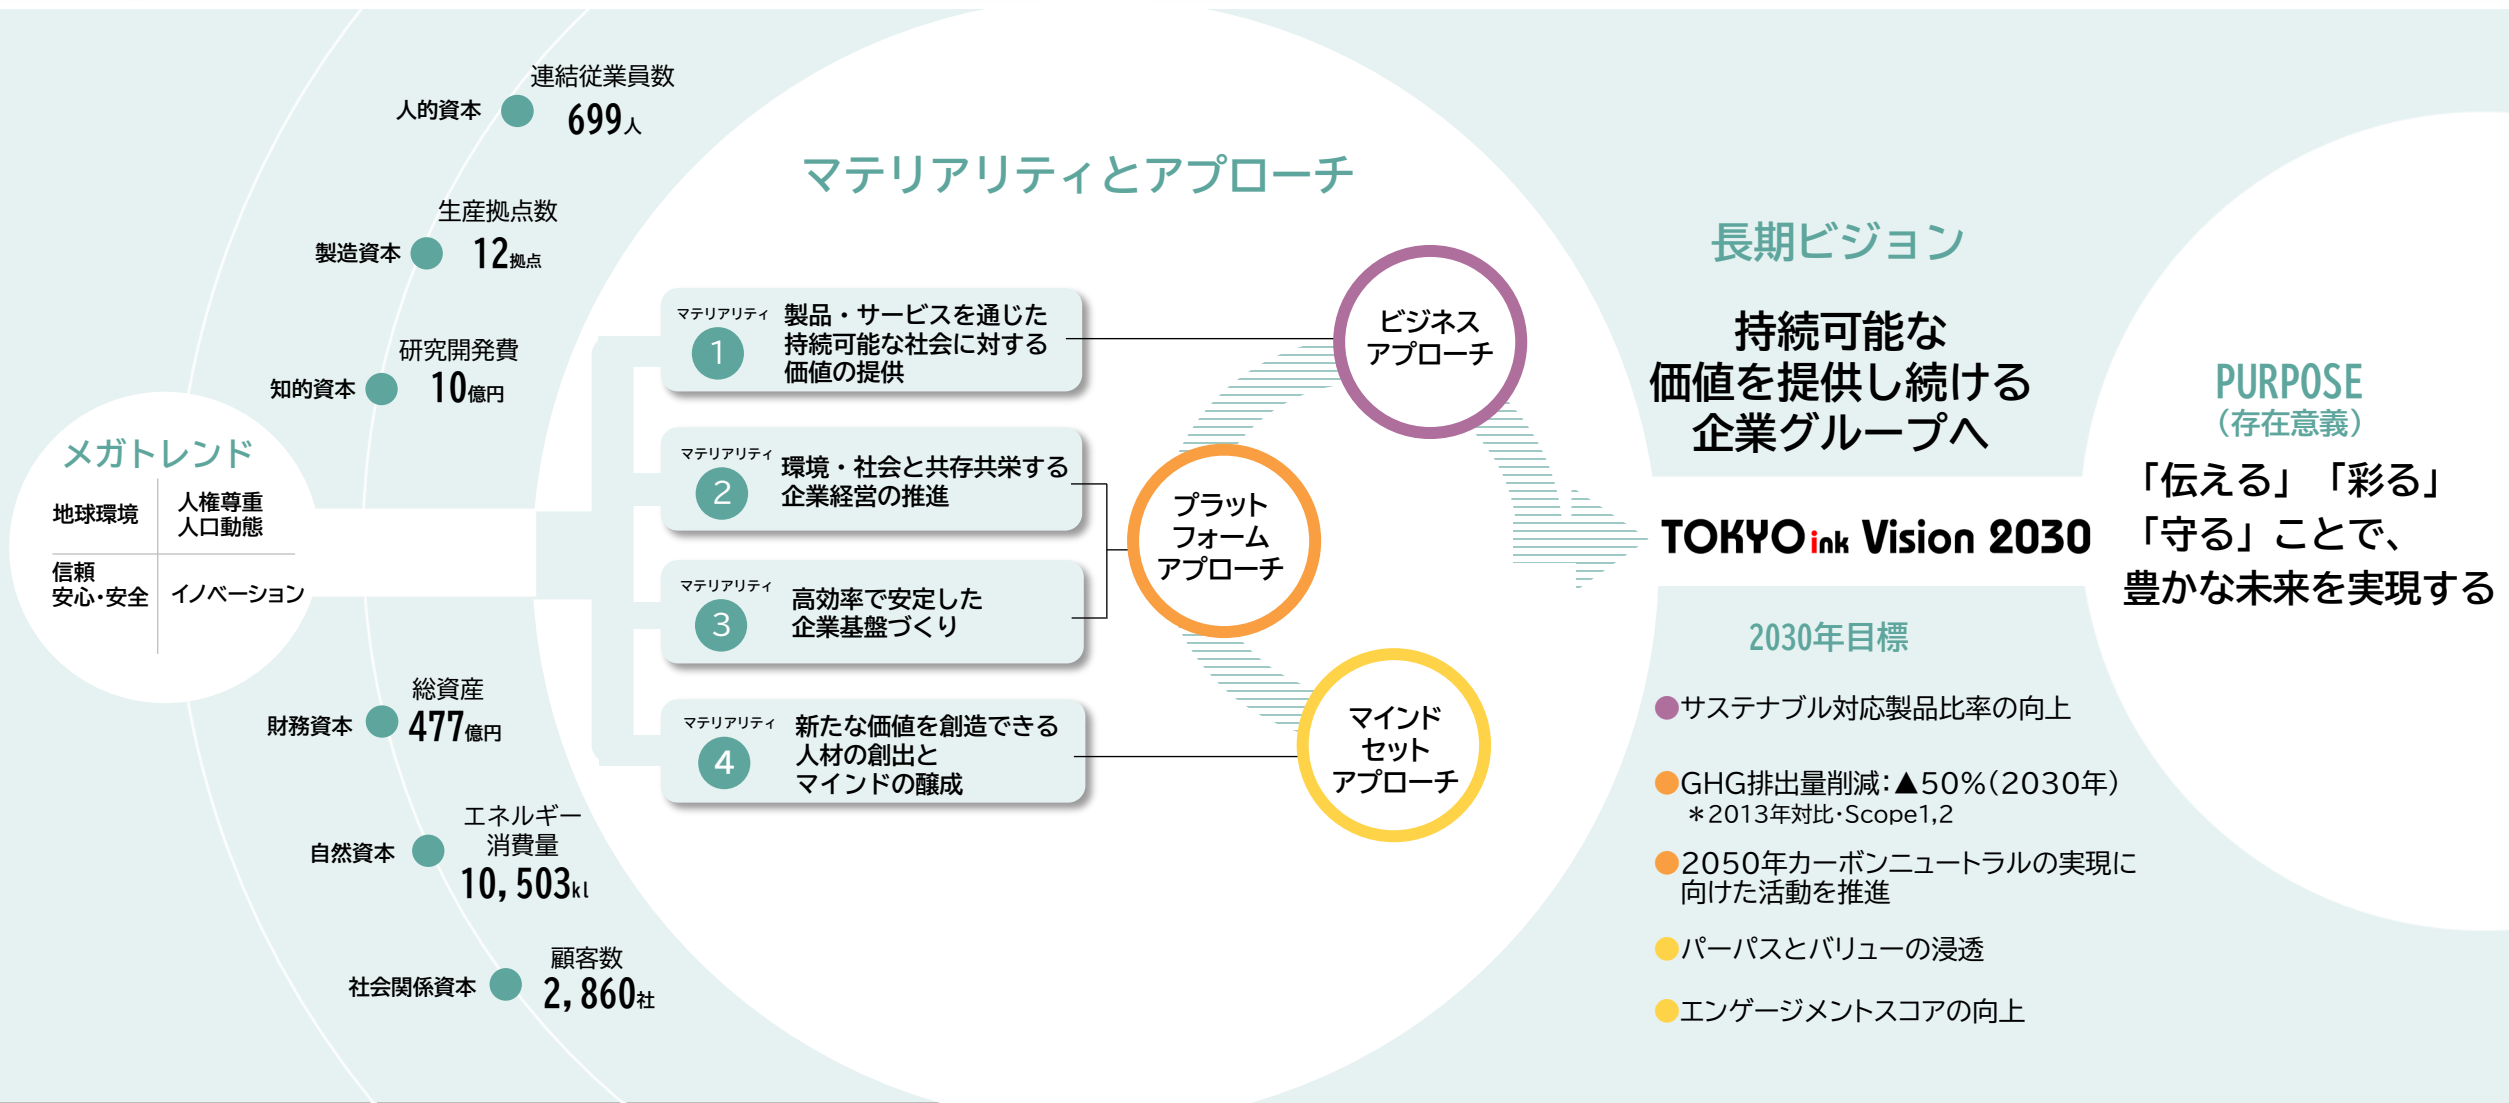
メガトレンド

地球環境
人権尊重
人口動態
信頼
安心・安全
イノベーション

人的資本
連結従業員数
699人

製造資本
生産拠点数
12拠点

知的資本
研究開発費
10億円

財務資本
総資産
477億円

自然資本
エネルギー消費量
10,503kl

社会関係資本
顧客数
2,860社

マテリアリティとアプローチ

マテリアリティ 1 製品・サービスを通じた持続可能な社会に対する価値の提供

マテリアリティ 2 環境・社会と共存共栄する企業経営の推進

マテリアリティ 3 高効率で安定した企業基盤づくり

マテリアリティ 4 新たな価値を創造できる人材の創出とマインドの醸成

ビジネスアプローチ

プラットフォームアプローチ

マインドセットアプローチ

長期ビジョン

持続可能な価値を提供し続ける企業グループへ

TOKYO ink Vision 2030

2030年目標

サステナブル対応製品比率の向上

GHG排出量削減:▲50%(2030年)
＊2013年対比·Scope1,2

2050年カーボンニュートラルの実現に向けた活動を推進

パーパスとバリューの浸透

エンゲージメントスコアの向上

PURPOSE
(存在意義)

「伝える」「彩る」「守る」ことで、豊かな未来を実現する